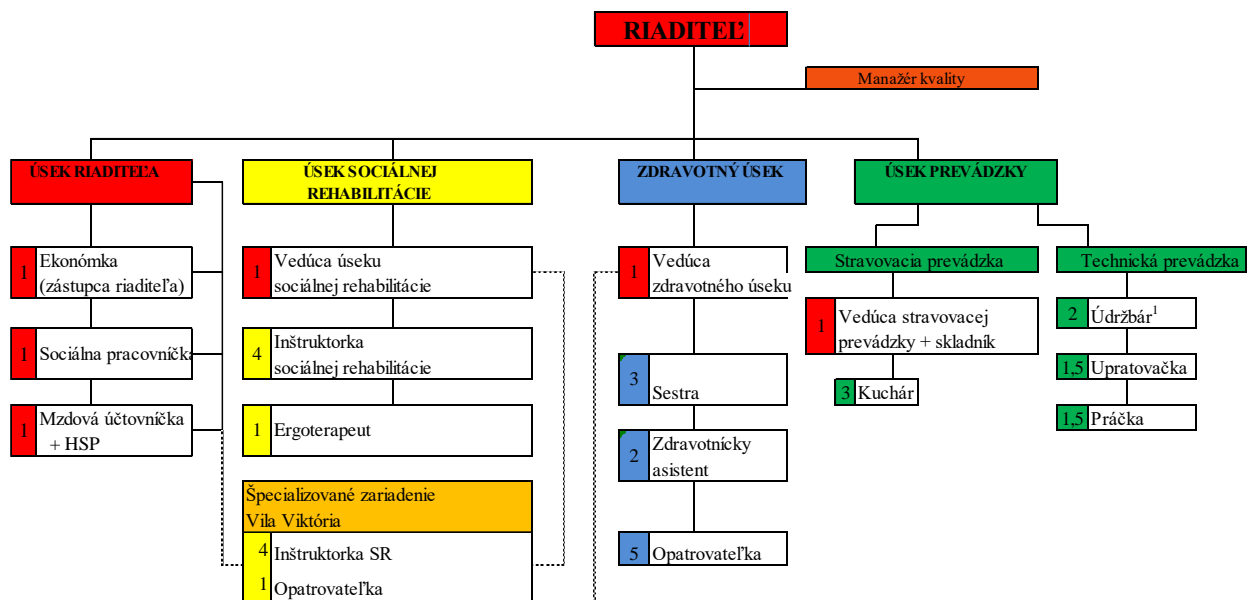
RIADITEĽ

Manažér kvality

ÚSEK RIADITEĽA

ÚSEK SOCIÁLNEJ REHABILITÁCIE

ZDRAVOTNÝ ÚSEK

ÚSEK PREVÁDZKY

1 Ekonómka (zástupca riaditeľa)

1 Sociálna pracovníčka

1 Mzdová účtovníčka + HSP

1 Vedúca úseku sociálnej rehabilitácie

4 Inštruktorka sociálnej rehabilitácie

1 Ergoterapeut

Špecializované zariadenie Vila Viktória

4 Inštruktorka SR

1 Opatrovateľka

1 Vedúca zdravotného úseku

3 Sestra

2 Zdravotnícky asistent

5 Opatrovateľka

Stravovacia prevádzka

1 Vedúca stravovacej prevádzky + skladník

3 Kuchár

Technická prevádzka

2 Údržbár$^1$

1,5 Upratovačka

1,5 Práčka